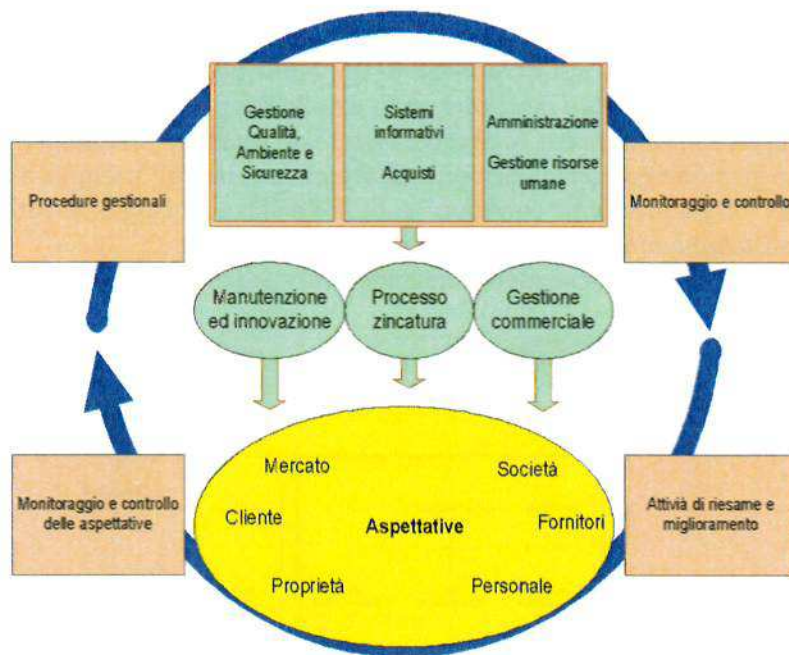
Gestione Qualità, Ambiente e Sicurezza

Sistemi informativi

Acquisti

Amministrazione

Gestione risorse umane

Procedure gestionali

Monitoraggio e controllo

Manutenzione ed innovazione

Processo zincatura

Gestione commerciale

Monitoraggio e controllo delle aspettative

Mercato

Società

Cliente

Aspettative

Fornitori

Proprietà

Personale

Attività di riesame e miglioramento